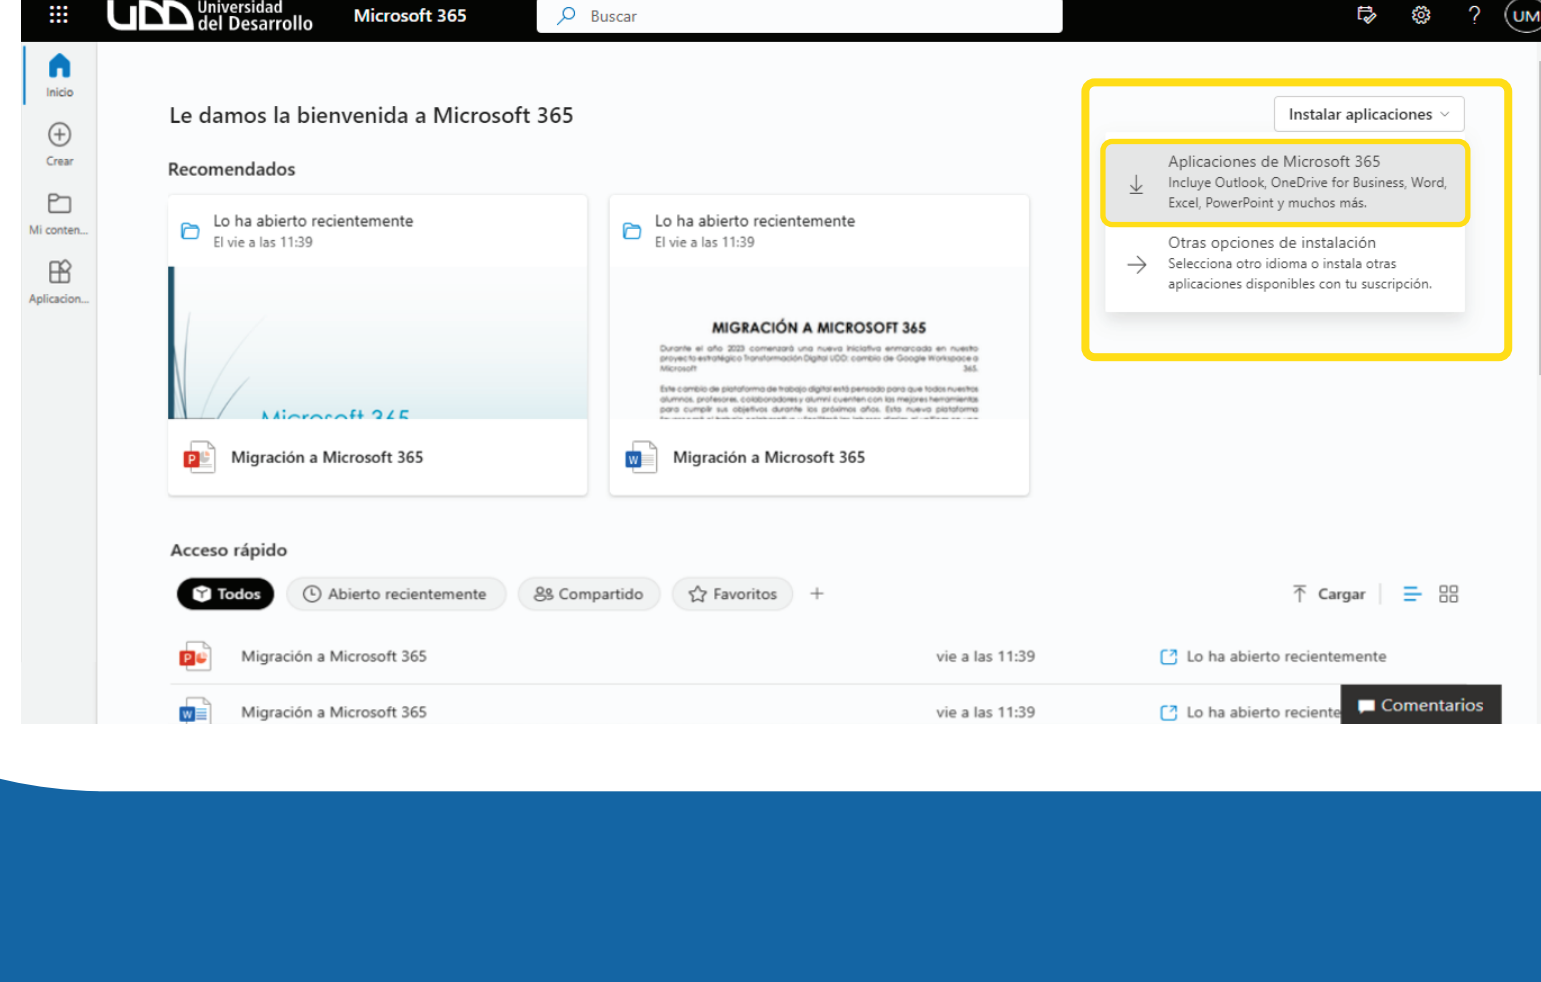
UDD Universidad del Desarrollo Microsoft 365 Buscar

UM

Inicio
Crear
Mi conten...
Aplicacion...

Le damos la bienvenida a Microsoft 365

Recomendados

Lo ha abierto recientemente
El vie a las 11:39

Microsoft 365

Migración a Microsoft 365

Lo ha abierto recientemente
El vie a las 11:39

MIGRACIÓN A MICROSOFT 365

Durante el año 2023 comenzará una nueva iniciativa enmarcada en nuestro proyecto estratégico Transformación Digital UDD: cambio de Google Workspace a Microsoft 365.

Este cambio de plataforma de trabajo digital está pensado para que todos nuestros alumnos, profesores, colaboradores y alumni cuenten con las mejores herramientas para cumplir sus objetivos durante los próximos años. Esta nueva plataforma

Migración a Microsoft 365

Instalar aplicaciones

Aplicaciones de Microsoft 365
Incluye Outlook, OneDrive for Business, Word, Excel, PowerPoint y muchos más.

Otras opciones de instalación
Selecciona otro idioma o instala otras aplicaciones disponibles con tu suscripción.

Acceso rápido

Todos Abierto recientemente Compartido Favoritos +

Cargar

| Migración a Microsoft 365 | vie a las 11:39 | Lo ha abierto recientemente |
|---|---|---|
| Migración a Microsoft 365 | vie a las 11:39 | Lo ha abierto reciente |

Comentarios